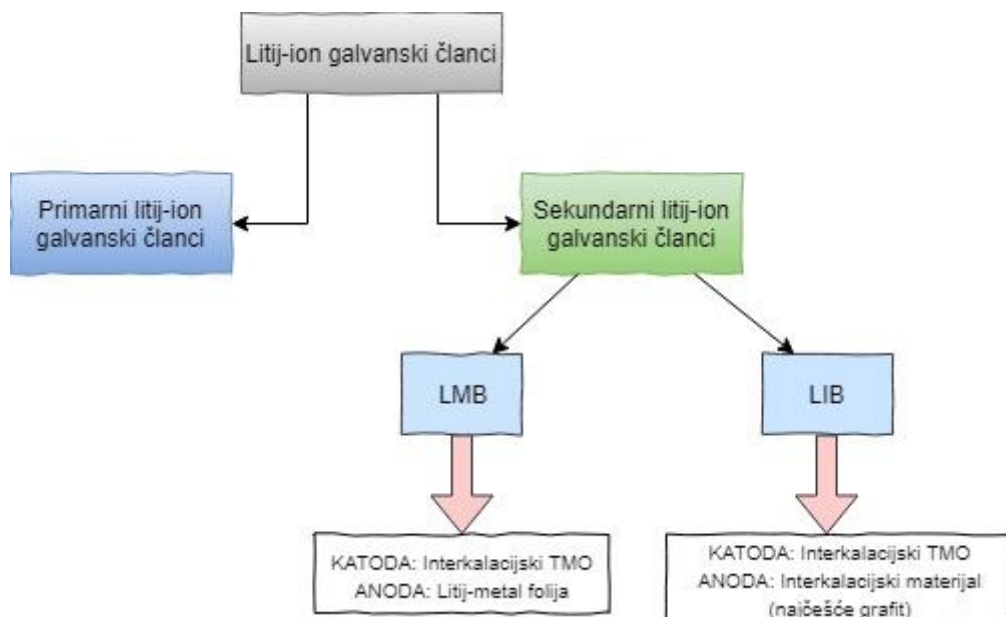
Litij-ion galvanski članci

Primarni litij-ion galvanski članci

Sekundarni litij-ion galvanski članci

LMB

LIB

KATODA: Interkalacijski TMO
ANODA: Litij-metal folija

KATODA: Interkalacijski TMO
ANODA: Interkalacijski materijal (najčešće grafit)